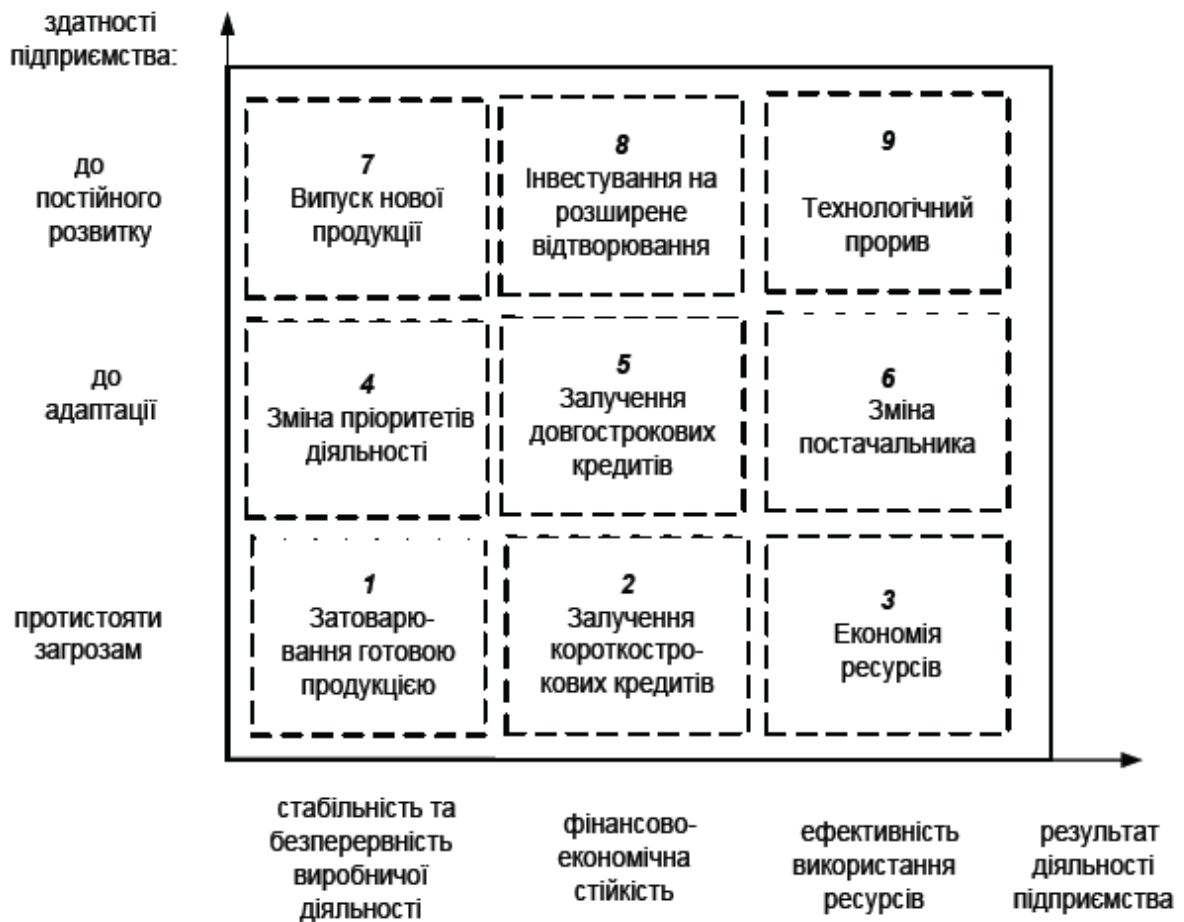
здатності підприємства:

до постійного розвитку

до адаптації

протистояти загрозам

7
Випуск нової продукції

8
Інвестування на розширене відтворювання

9
Технологічний прорив

4
Зміна пріоритетів діяльності

5
Залучення довгострокових кредитів

6
Зміна постачальника

1
Затоварювання готовою продукцією

2
Залучення короткострокових кредитів

3
Економія ресурсів

стабільність та безперервність виробничої діяльності

фінансово-економічна стійкість

ефективність використання ресурсів

результат діяльності підприємства